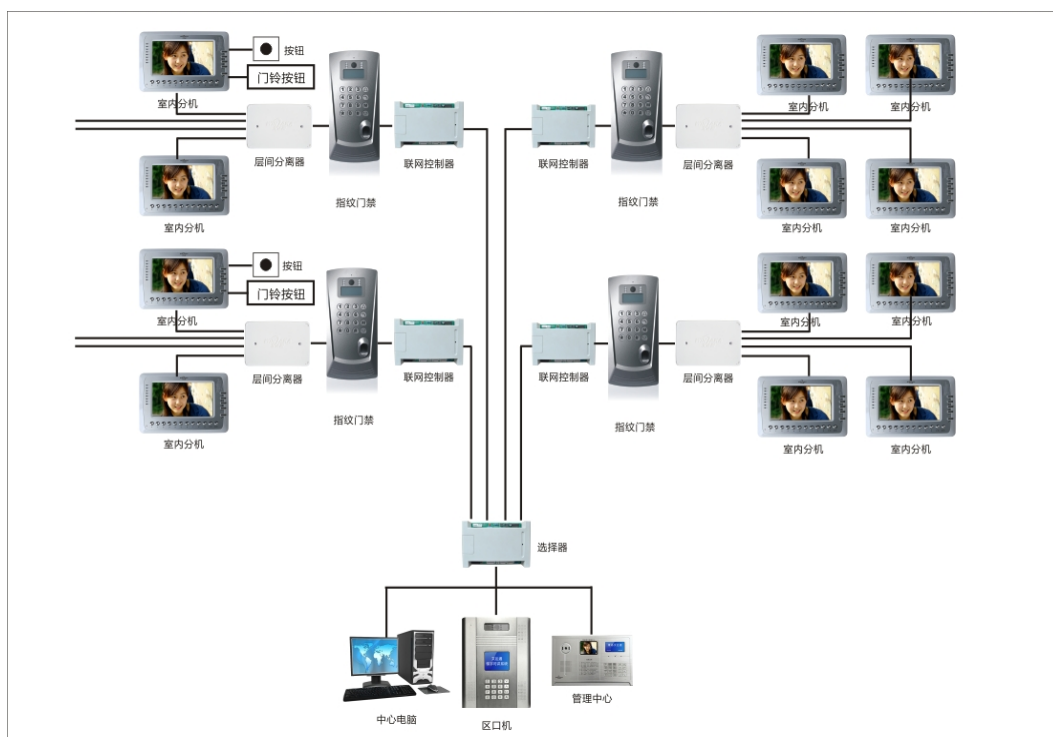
按钮
门铃按钮
室内分机
层间分离器
联网控制器
室内分机
指纹门禁
联网控制器
层间分离器
指纹门禁
室内分机
室内分机
室内分机
室内分机
按钮
门铃按钮
室内分机
层间分离器
联网控制器
室内分机
指纹门禁
联网控制器
层间分离器
指纹门禁
室内分机
室内分机
室内分机
室内分机
选择器
中心电脑
区口机
管理中心